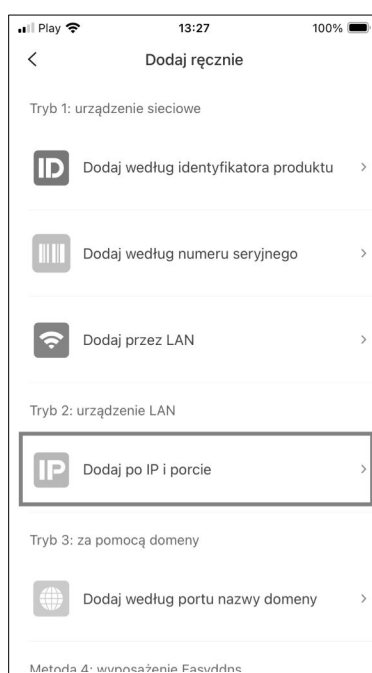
Play 13:27 100%

<

Dodaj ręcznie

Tryb 1: urządzenie sieciowe

ID Dodaj według identyfikatora produktu >

Dodaj według numeru seryjnego >

Dodaj przez LAN >

Tryb 2: urządzenie LAN

IP Dodaj po IP i porcie >

Tryb 3: za pomocą domeny

Dodaj według portu nazwy domeny >

Metoda 4: wyposażenie Easyddns